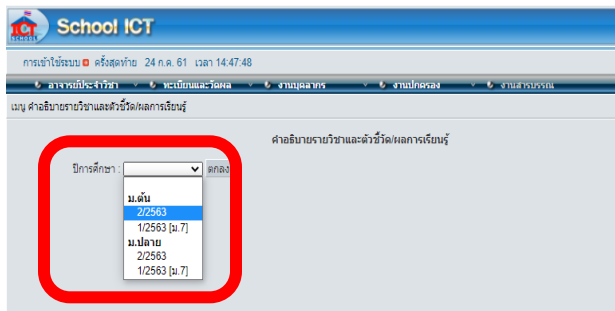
ICT SCHOOL
School ICT

การเข้าใช้ระบบ ครั้งสุดท้าย 24 ก.ค. 61 เวลา 14:47:48

อาจารย์ประจำวิชา | ทะเบียนและวัดผล | งานบุคลากร | งานปกครอง | งานสารบรรณ

เมนู คำอธิบายรายวิชาและตัวชี้วัด/ผลการเรียนรู้

คำอธิบายรายวิชาและตัวชี้วัด/ผลการเรียนรู้

ปีการศึกษา : ตกลง

ม.ต้น
2/2563
1/2563 [ม.7]
ม.ปลาย
2/2563
1/2563 [ม.7]